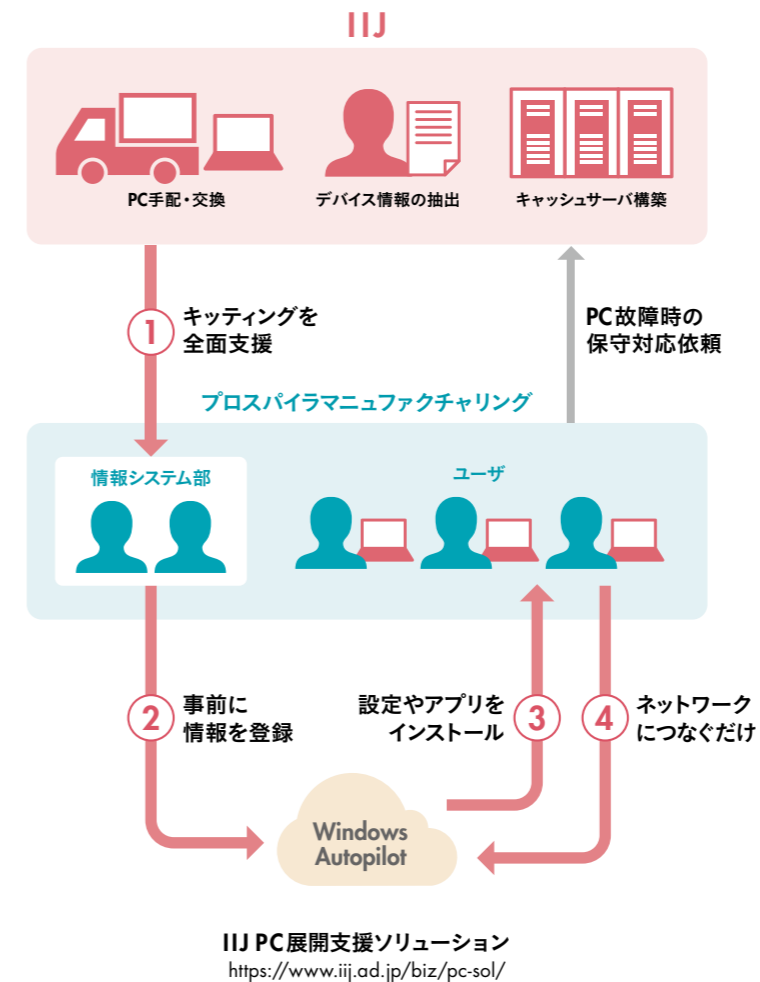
IIJ

PC手配・交換

デバイス情報の抽出

キャッシュサーバ構築

1 キッティングを全面支援

PC故障時の保守対応依頼

プロスパイラマニュファクチャリング

情報システム部

ユーザ

2 事前に情報を登録

設定やアプリをインストール 3

4 ネットワークにつなぐだけ

Windows Autopilot

IIJ PC展開支援ソリューション
https://www.iij.ad.jp/biz/pc-sol/